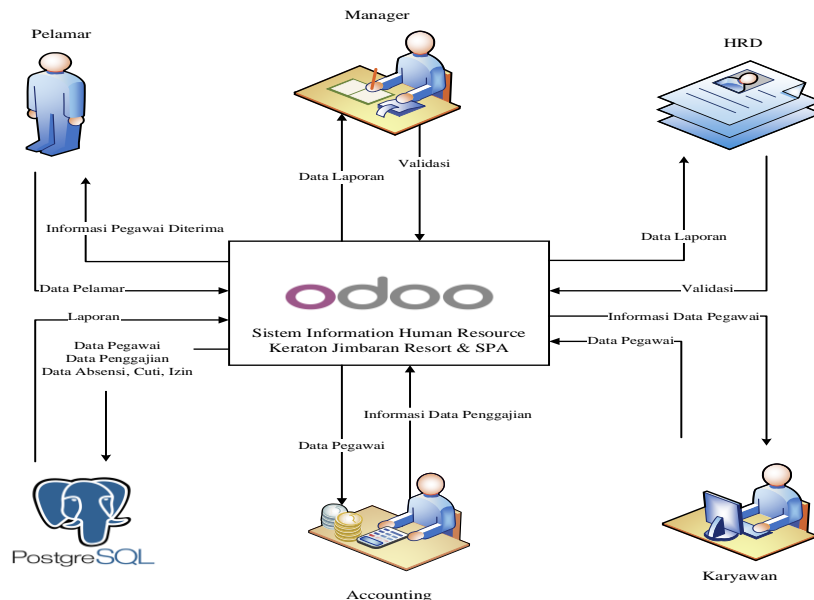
Manager

Pelamar

HRD

Data Laporan

Validasi

Informasi Pegawai Diterima

Data Laporan

Data Pelamar

Validasi

odoo

Laporan

Informasi Data Pegawai

Sistem Information Human Resource Keraton Jimbaran Resort & SPA

Data Pegawai

Data Pegawai
Data Penggajian
Data Absensi, Cuti, Izin

Informasi Data Penggajian

Data Pegawai

PostgreSQL

Karyawan

Accounting